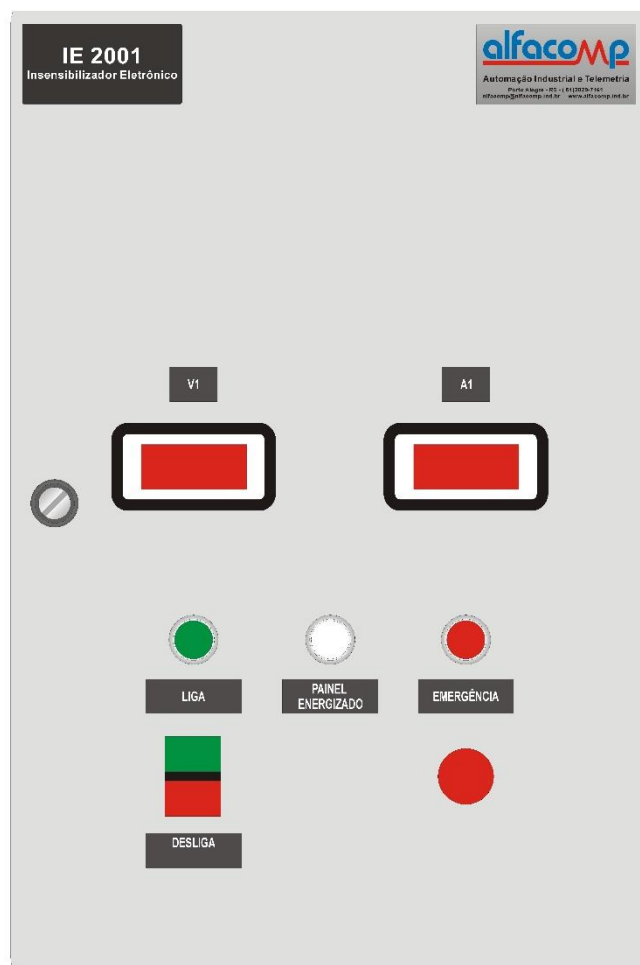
IE 2001
Insensibilizador Eletrônico

alfacomp
Automação Industrial e Telemetria
Porto Alegre - RS - (51)3029-7161
alfacomp@alfacomp.ind.br www.alfacomp.ind.br

V1

A1

LIGA

PAINEL ENERGIZADO

EMERGÊNCIA

DESLIGA